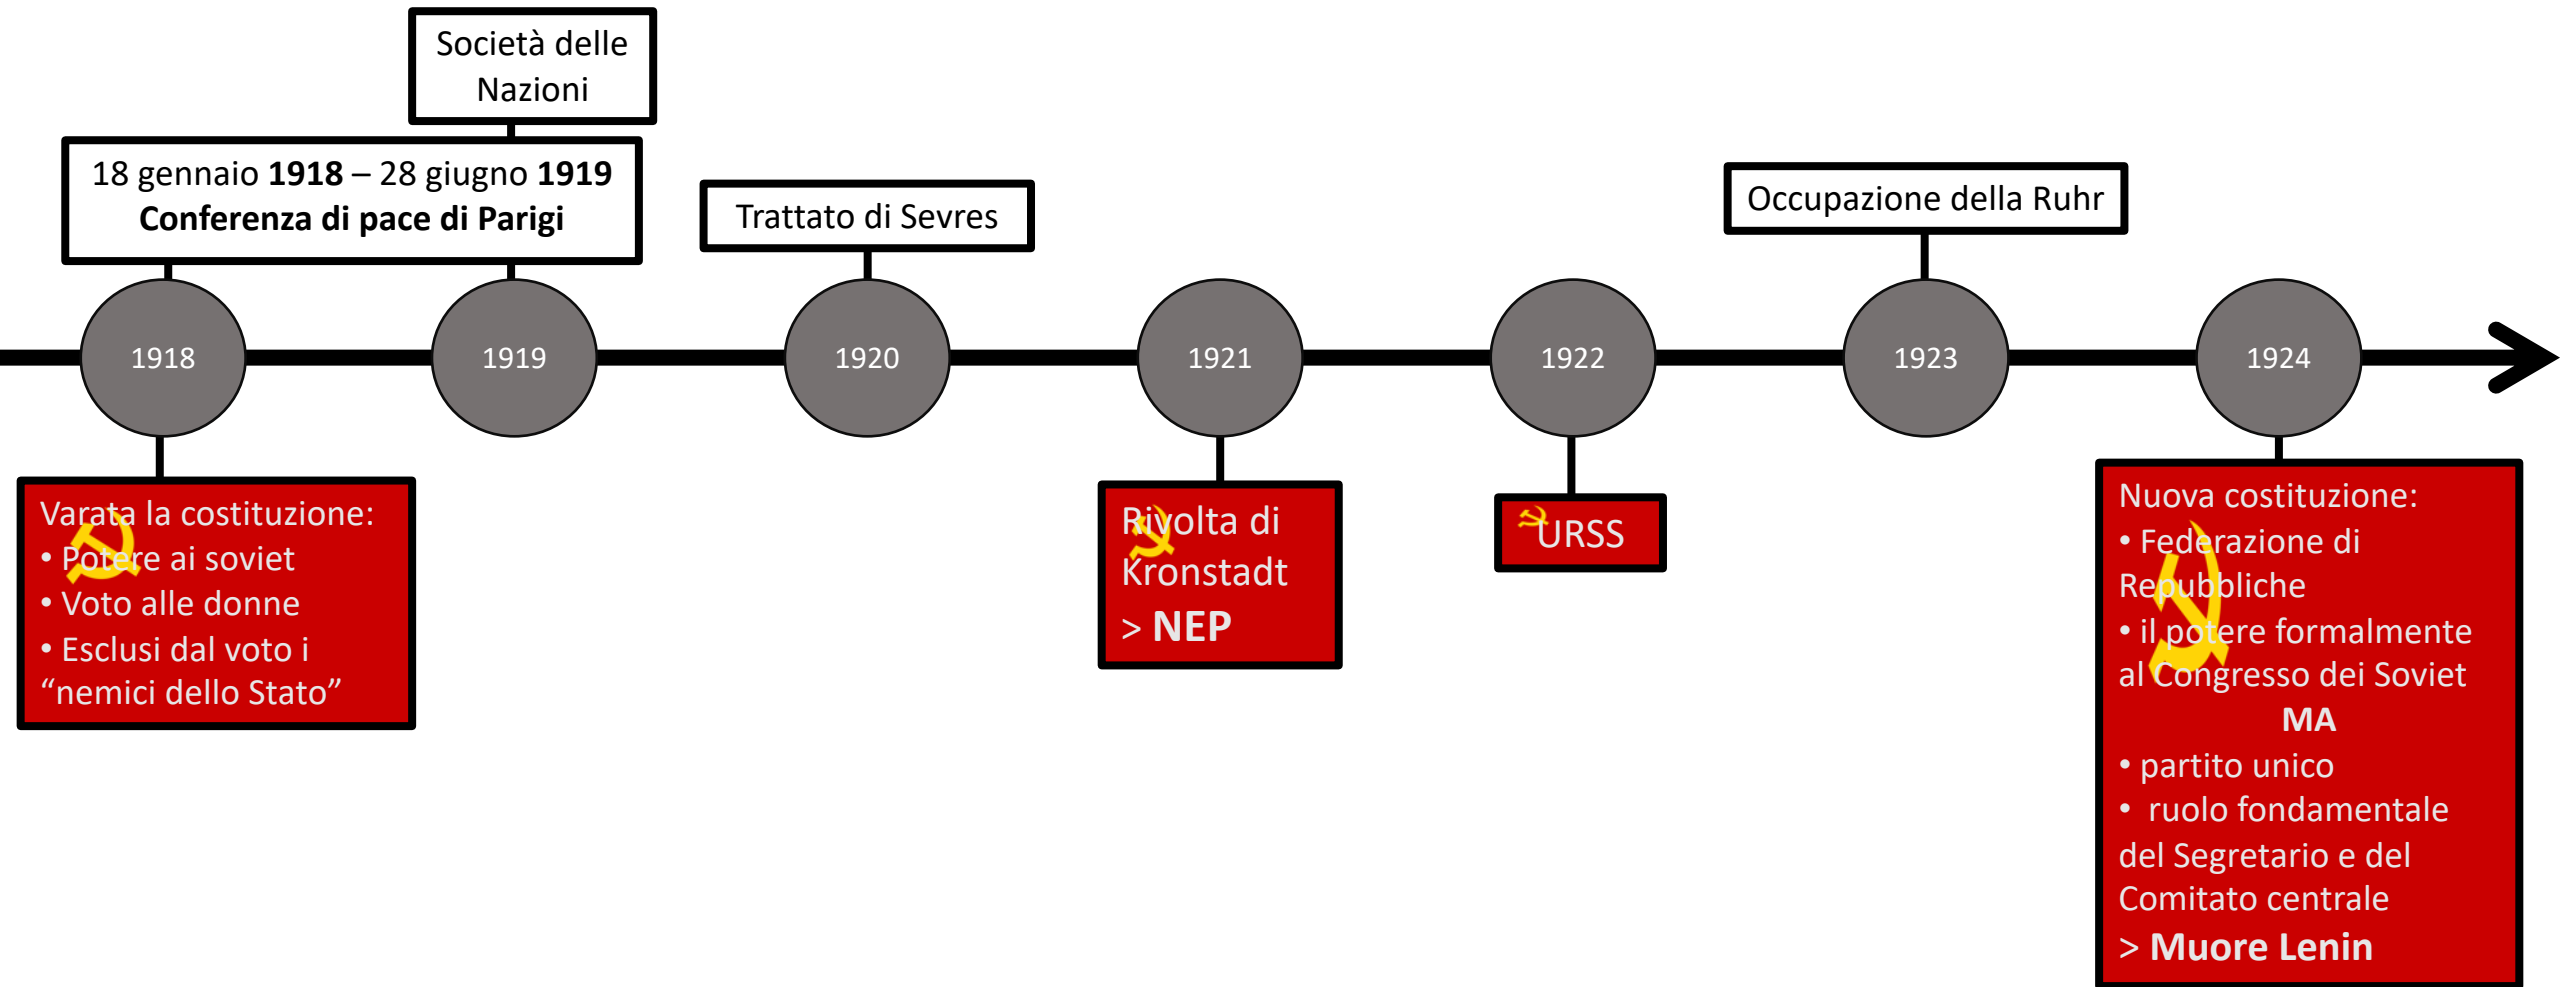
Società delle Nazioni

18 gennaio **1918** – 28 giugno **1919**
**Conferenza di pace di Parigi**

Trattato di Sevres

Occupazione della Ruhr

1918

1919

1920

1921

1922

1923

1924

Varata la costituzione:
• Potere ai soviet
• Voto alle donne
• Esclusi dal voto i "nemici dello Stato"

Rivolta di Kronstadt
> **NEP**

URSS

Nuova costituzione:
• Federazione di Repubbliche
• il potere formalmente al Congresso dei Soviet
**MA**
• partito unico
• ruolo fondamentale del Segretario e del Comitato centrale
> **Muore Lenin**